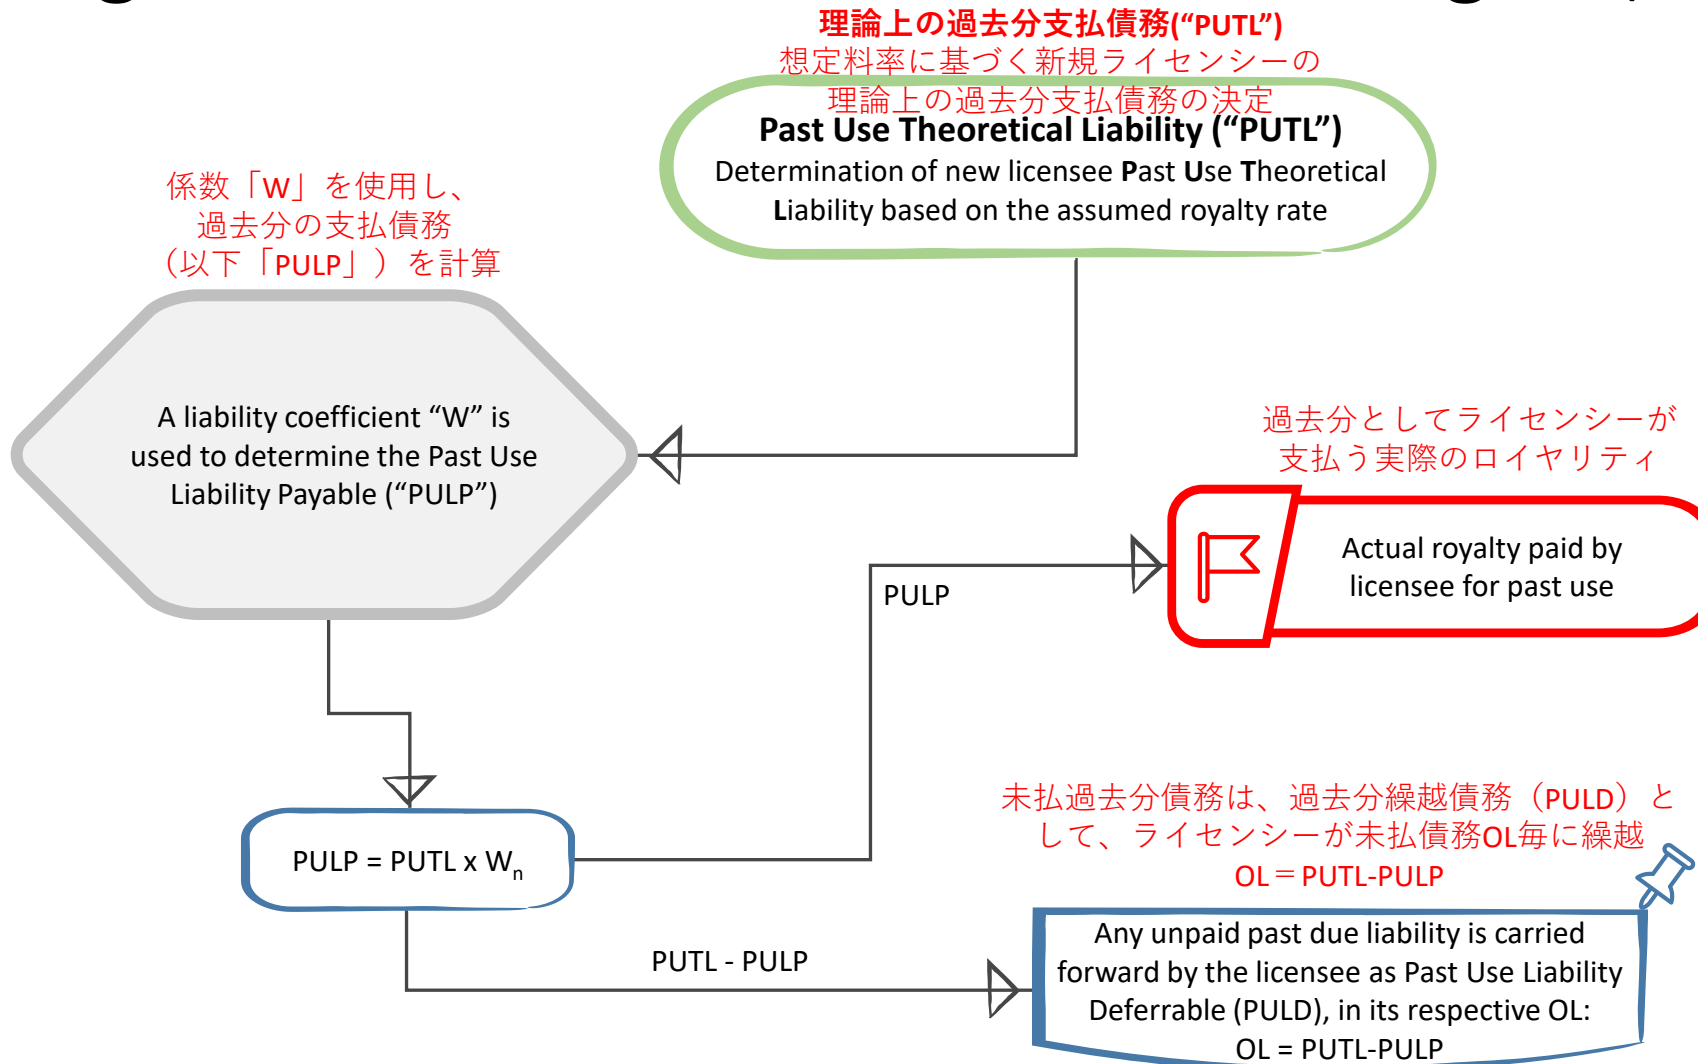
理論上の過去分支払債務("PUTL")
想定料率に基づく新規ライセンシーの
理論上の過去分支払債務の決定

Past Use Theoretical Liability ("PUTL")
Determination of new licensee Past Use Theoretical Liability based on the assumed royalty rate

係数「W」を使用し、
過去分の支払債務
（以下「PULP」）を計算

A liability coefficient "W" is used to determine the Past Use Liability Payable ("PULP")

過去分としてライセンシーが
支払う実際のロイヤリティ

PULP

Actual royalty paid by licensee for past use

未払過去分債務は、過去分繰越債務（PULD）として、ライセンシーが未払債務OL毎に繰越
OL＝PUTL-PULP

PULP = PUTL x $W_n$

PUTL - PULP

Any unpaid past due liability is carried forward by the licensee as Past Use Liability Deferrable (PULD), in its respective OL:
OL = PUTL-PULP